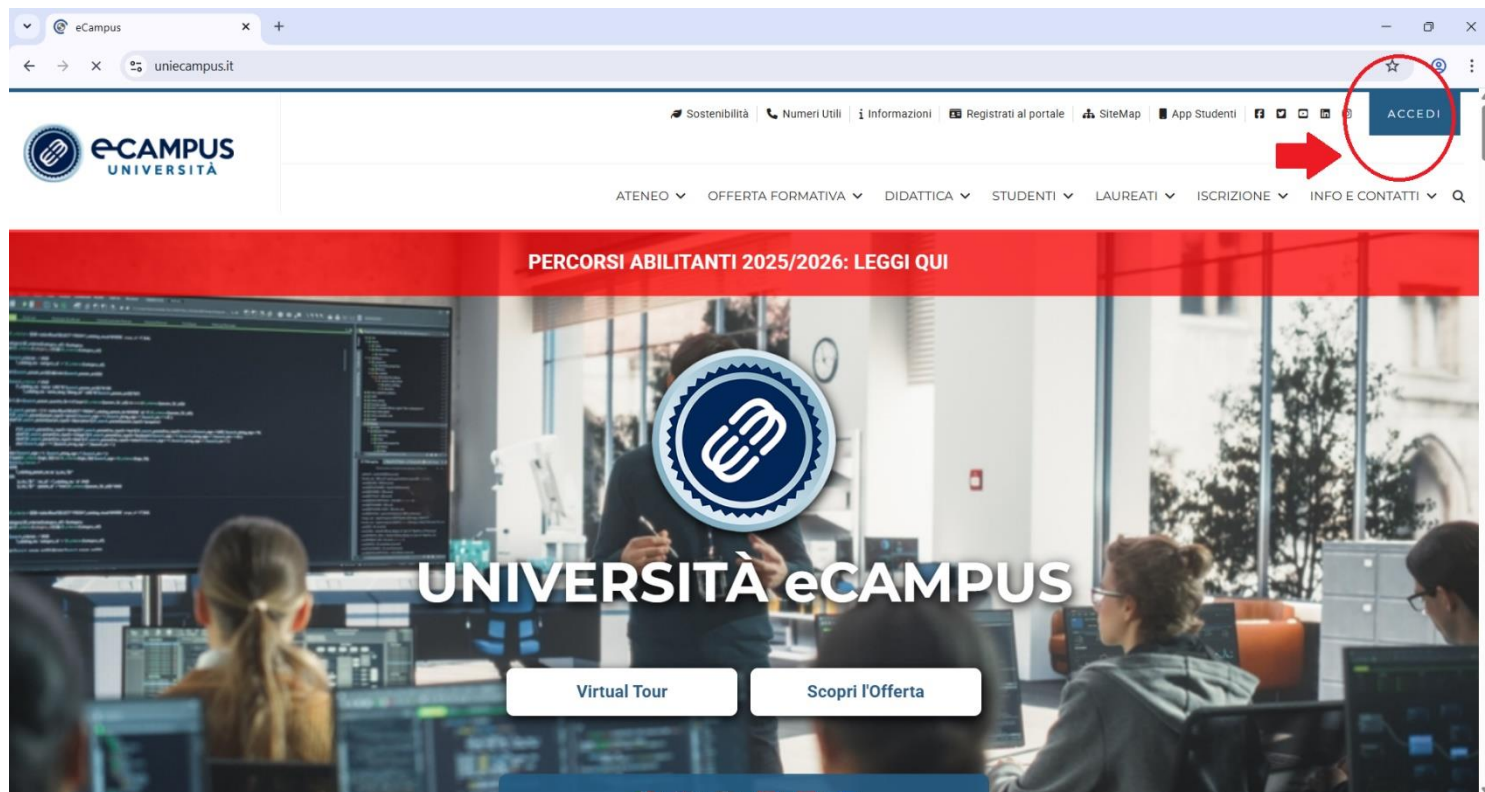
eCampus
uniecampus.it

Sostenibilità | Numeri Utili | Informazioni | Registrati al portale | SiteMap | App Studenti

ACCEDI

eCAMPUS UNIVERSITÀ

ATENEO OFFERTA FORMATIVA DIDATTICA STUDENTI LAUREATI ISCRIZIONE INFO E CONTATTI

PERCORSI ABILITANTI 2025/2026: LEGGI QUI

UNIVERSITÀ eCAMPUS

Virtual Tour
Scopri l'Offerta